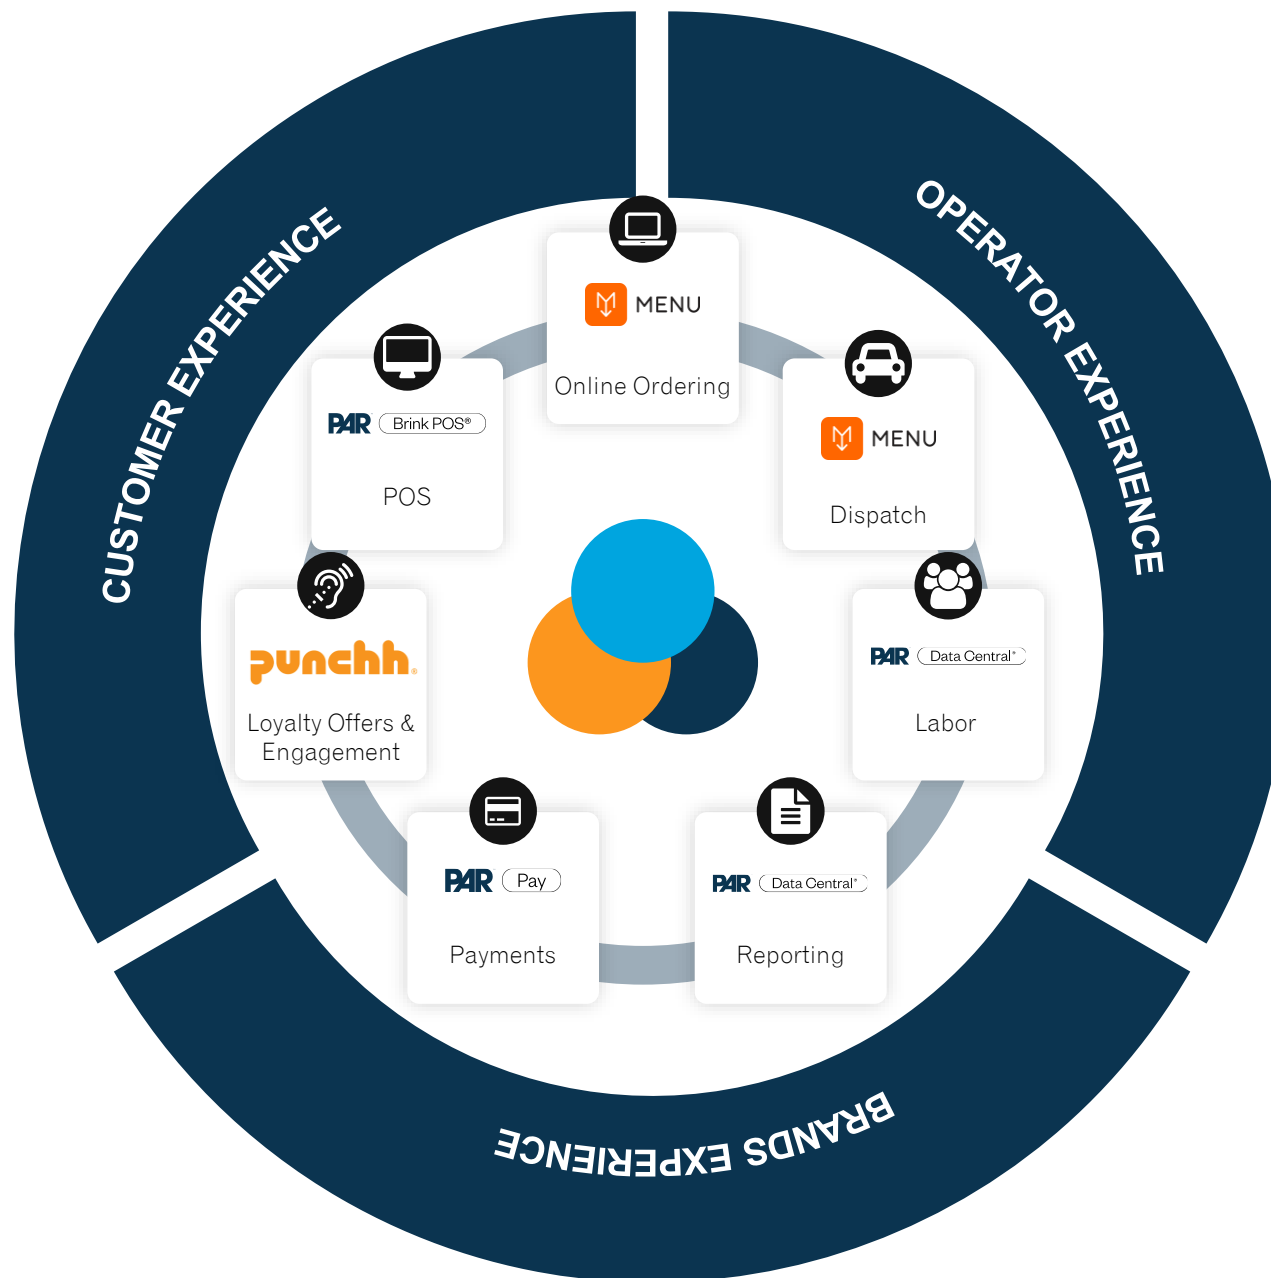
CUSTOMER EXPERIENCE

OPERATOR EXPERIENCE

MENU
Online Ordering

PAR Brink POS®
POS

MENU
Dispatch

punchh
Loyalty Offers & Engagement

PAR Data Central®
Labor

PAR Pay
Payments

PAR Data Central®
Reporting

BRANDS EXPERIENCE